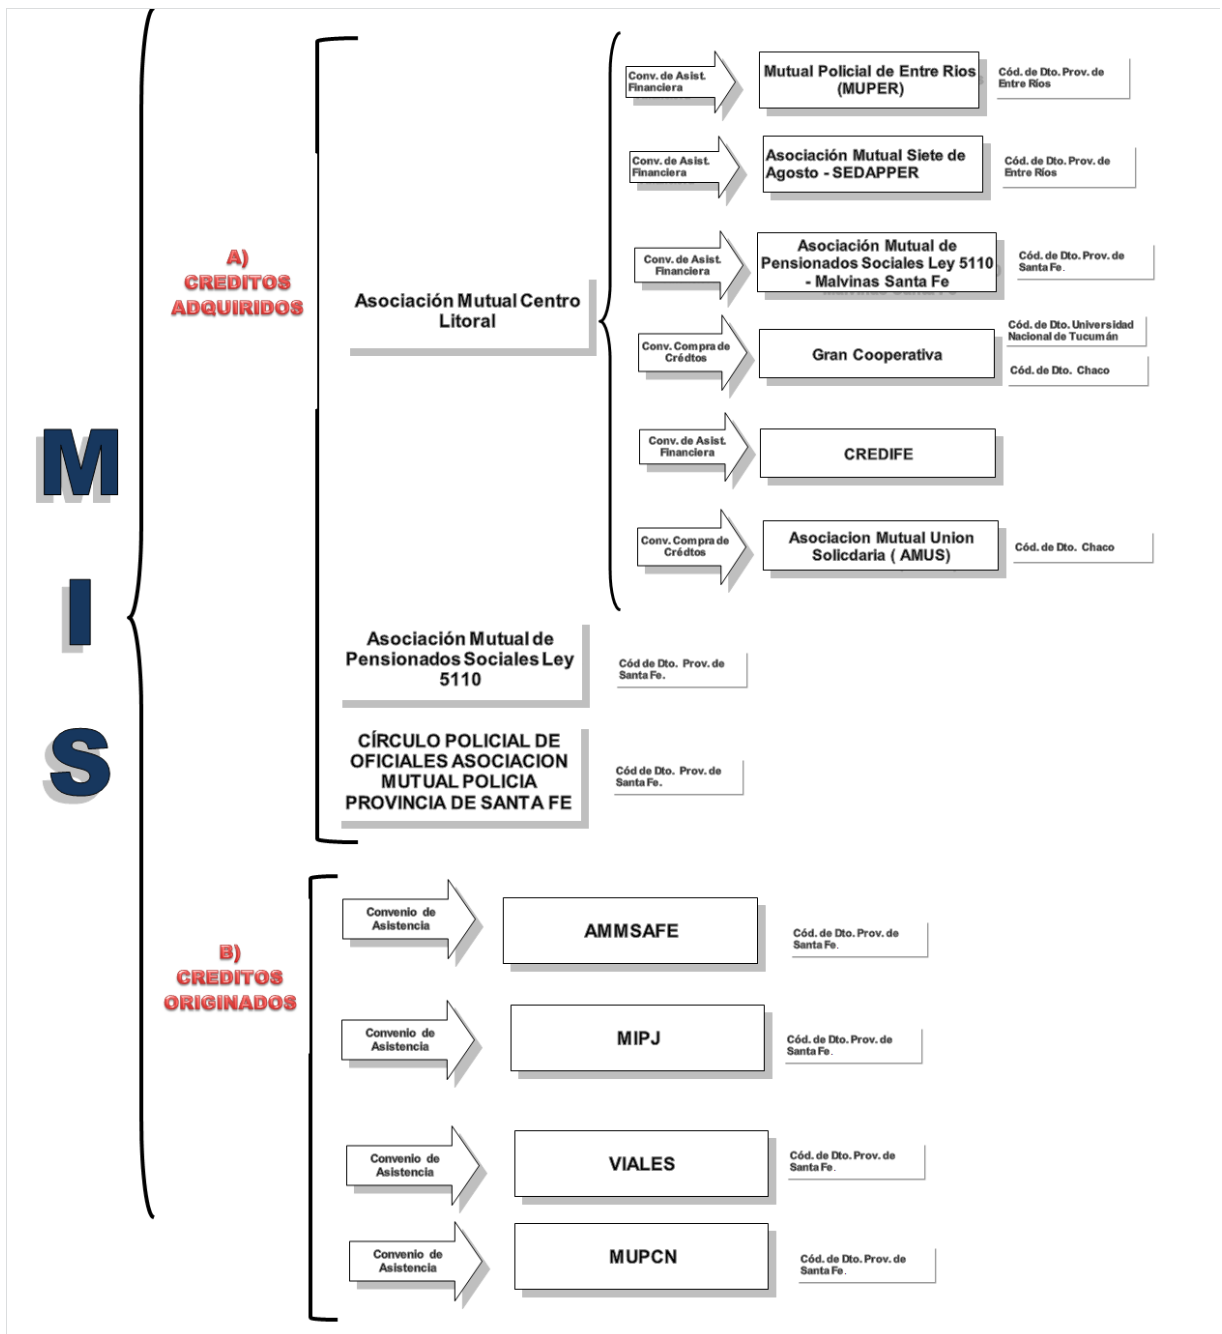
M
I
S

A) CREDITOS ADQUIRIDOS

Asociación Mutual Centro Litoral

Conv. de Asist. Financiera
Mutual Policial de Entre Rios (MUPER)
Cód. de Dto. Prov. de Entre Rios

Conv. de Asist. Financiera
Asociación Mutual Siete de Agosto - SEDAPPER
Cód. de Dto. Prov. de Entre Ríos

Conv. de Asist. Financiera
Asociación Mutual de Pensionados Sociales Ley 5110 - Malvinas Santa Fe
Cód. de Dto. Prov. de Santa Fe.

Conv. Compra de Crédtos
Gran Cooperativa
Cód. de Dto. Universidad Nacional de Tucumán
Cód. de Dto. Chaco

Conv. de Asist. Financiera
CREDIFE

Conv. Compra de Crédtos
Asociacion Mutual Union Solicdaria ( AMUS)
Cód. de Dto. Chaco

Asociación Mutual de Pensionados Sociales Ley 5110
Cód de Dto. Prov. de Santa Fe.

CÍRCULO POLICIAL DE OFICIALES ASOCIACION MUTUAL POLICIA PROVINCIA DE SANTA FE
Cód de Dto. Prov. de Santa Fe.

B) CREDITOS ORIGINADOS

Convenio de Asistencia
AMMSAFE
Cód. de Dto. Prov. de Santa Fe.

Convenio de Asistencia
MIPJ
Cód. de Dto. Prov. de Santa Fe.

Convenio de Asistencia
VIALES
Cód. de Dto. Prov. de Santa Fe.

Convenio de Asistencia
MUPCN
Cód. de Dto. Prov. de Santa Fe.